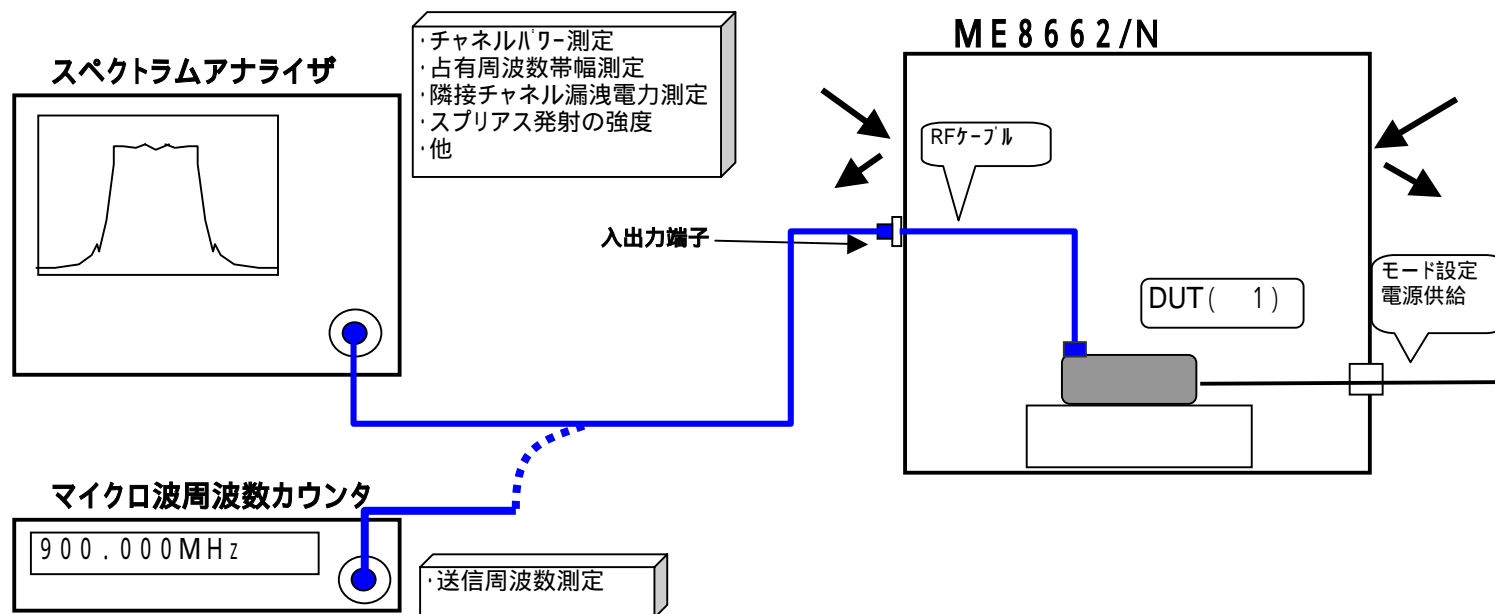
スペクトラムアナライザ

・チャネルパワー測定
・占有周波数帯幅測定
・隣接チャネル漏洩電力測定
・スプリアス発射の強度
・他

ME8662/N

RFケーブル

入出力端子

DUT(　1)

モード設定
電源供給

マイクロ波周波数カウンタ

900.000MHz

・送信周波数測定